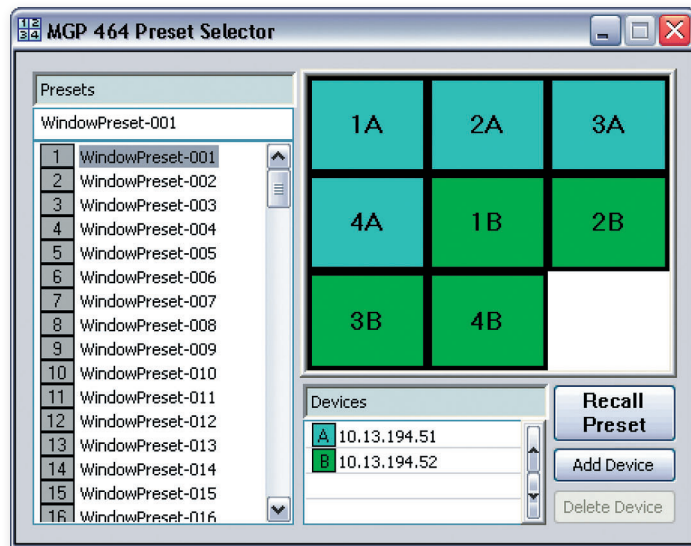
MGP 464 Preset Selector

Presets

WindowPreset-001

1 WindowPreset-001
2 WindowPreset-002
3 WindowPreset-003
4 WindowPreset-004
5 WindowPreset-005
6 WindowPreset-006
7 WindowPreset-007
8 WindowPreset-008
9 WindowPreset-009
10 WindowPreset-010
11 WindowPreset-011
12 WindowPreset-012
13 WindowPreset-013
14 WindowPreset-014
15 WindowPreset-015
16 WindowPreset-016

| 1A | 2A | 3A |
|---|---|---|
| 4A | 1B | 2B |
| 3B | 4B | |

Devices
A 10.13.194.51
B 10.13.194.52

Recall Preset
Add Device
Delete Device